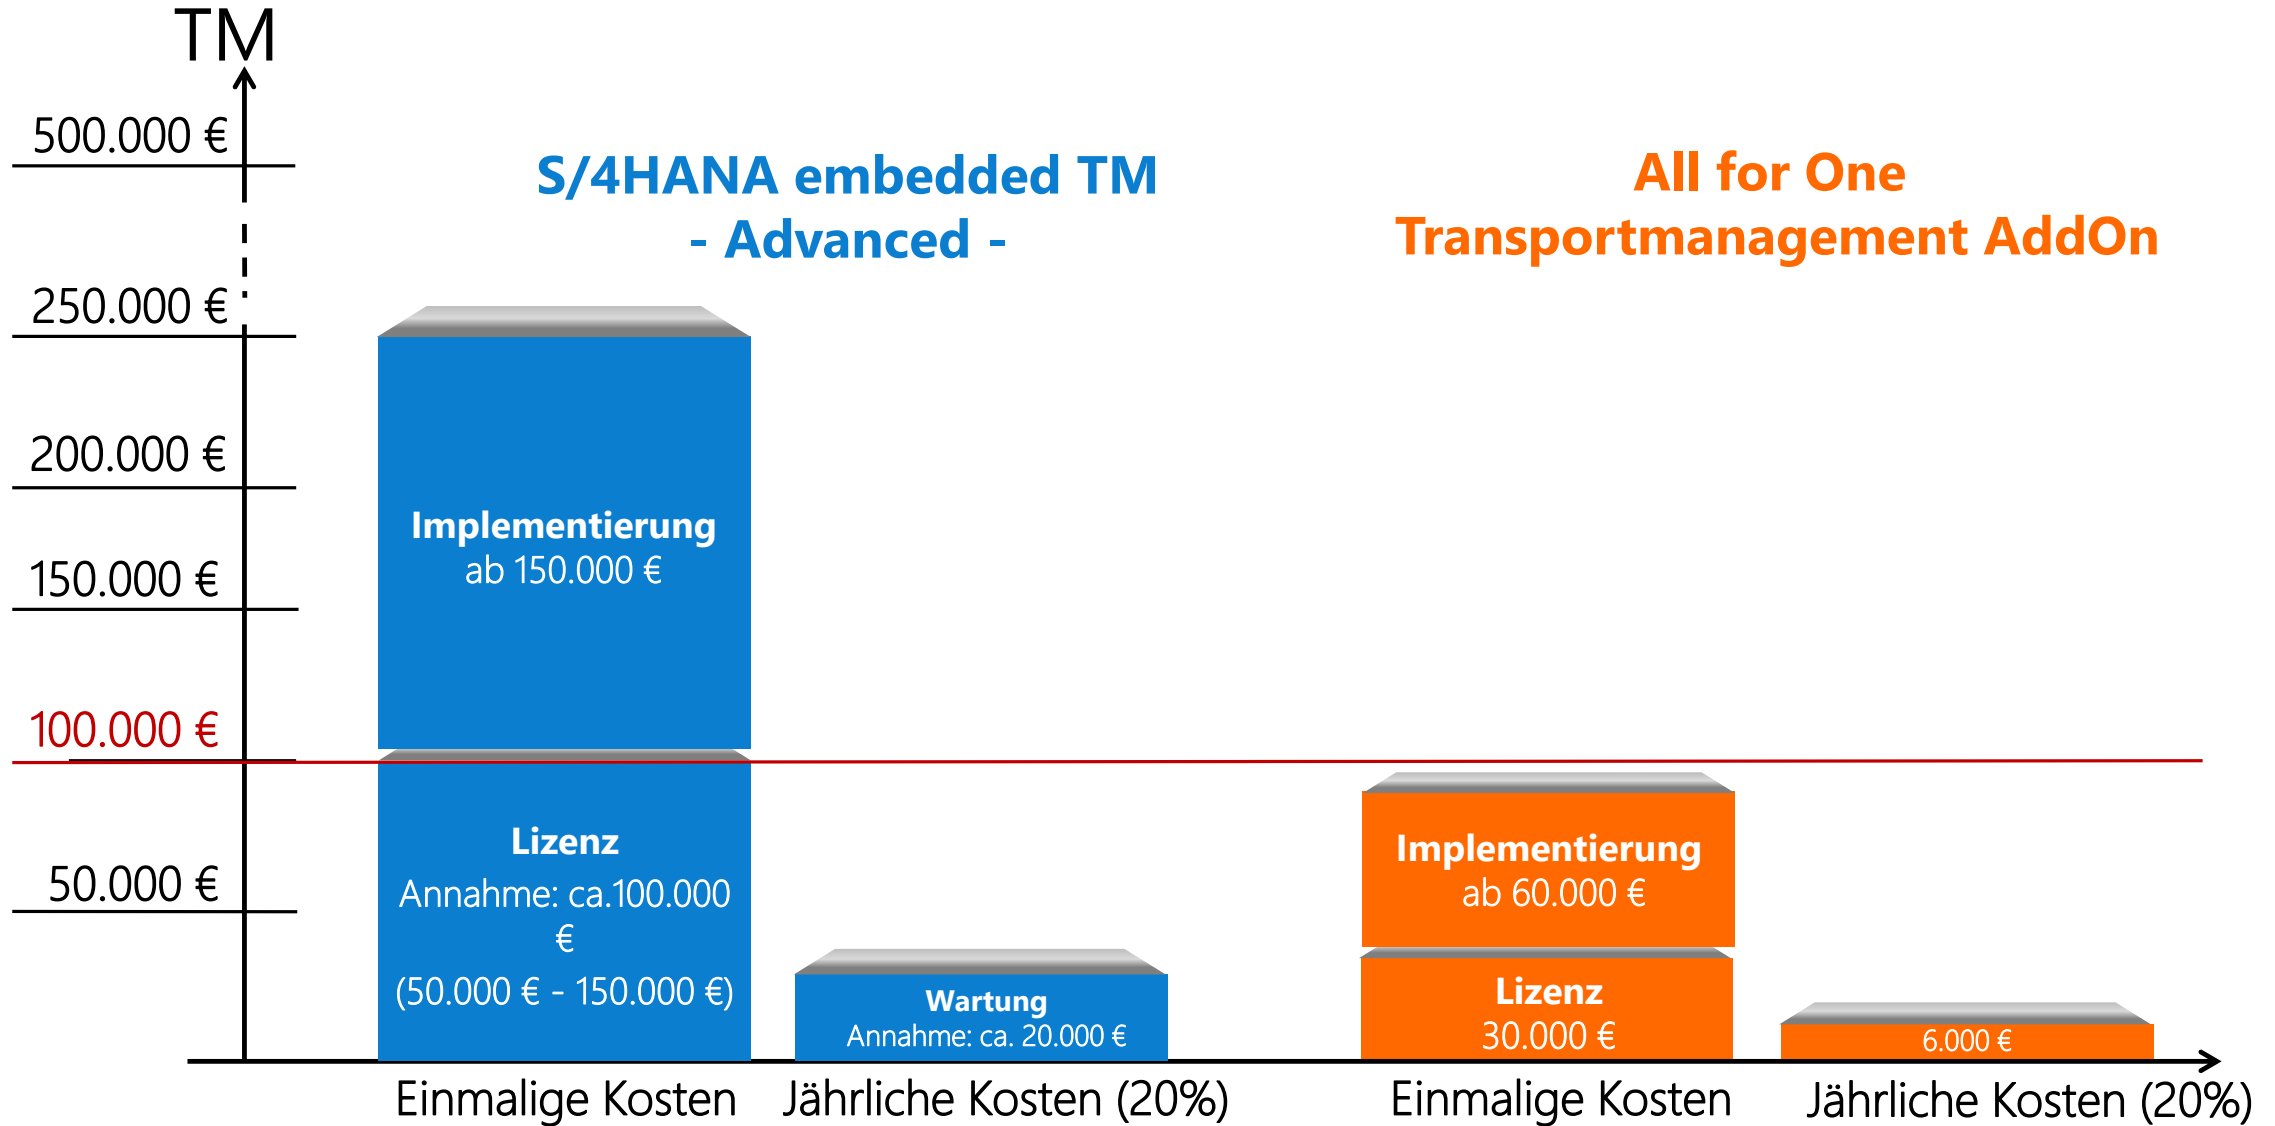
TM

500.000 €

250.000 €

200.000 €

150.000 €

100.000 €

50.000 €

S/4HANA embedded TM
- Advanced -

All for One
Transportmanagement AddOn

Implementierung
ab 150.000 €

Lizenz
Annahme: ca.100.000 €
(50.000 € - 150.000 €)

Wartung
Annahme: ca. 20.000 €

Implementierung
ab 60.000 €

Lizenz
30.000 €

6.000 €

Einmalige Kosten

Jährliche Kosten (20%)

Einmalige Kosten

Jährliche Kosten (20%)